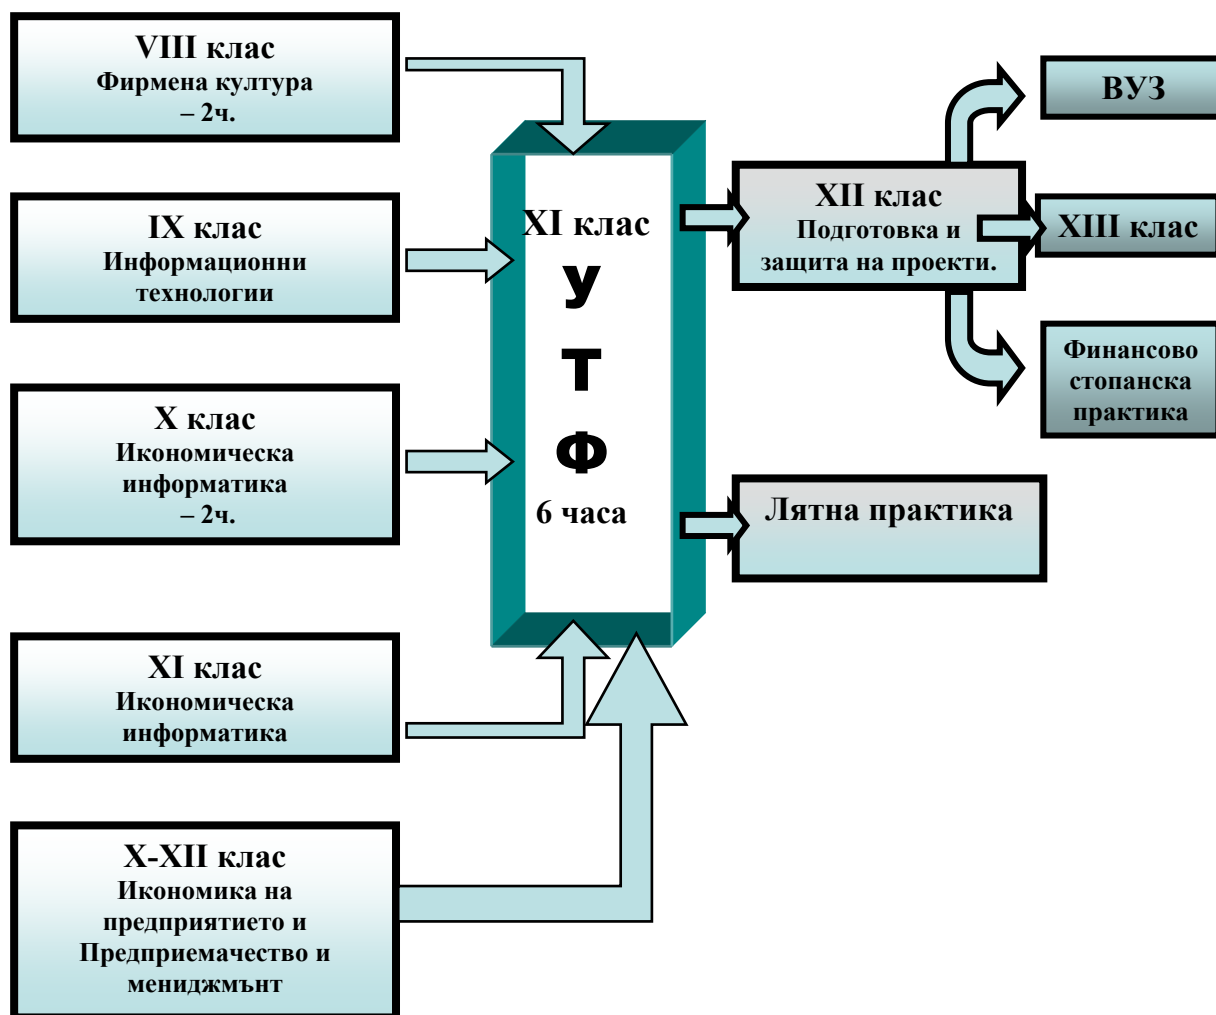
VIII клас
Фирмена култура
– 2ч.

IX клас
Информационни технологии

X клас
Икономическа информатика
– 2ч.

XI клас
Икономическа информатика

X-XII клас
Икономика на предприятието и Предприемачество и мениджмънт

XI клас
У
Т
Ф
6 часа

XII клас
Подготовка и защита на проекти.

ВУЗ

XIII клас

Финансово стопанска практика

Лятна практика